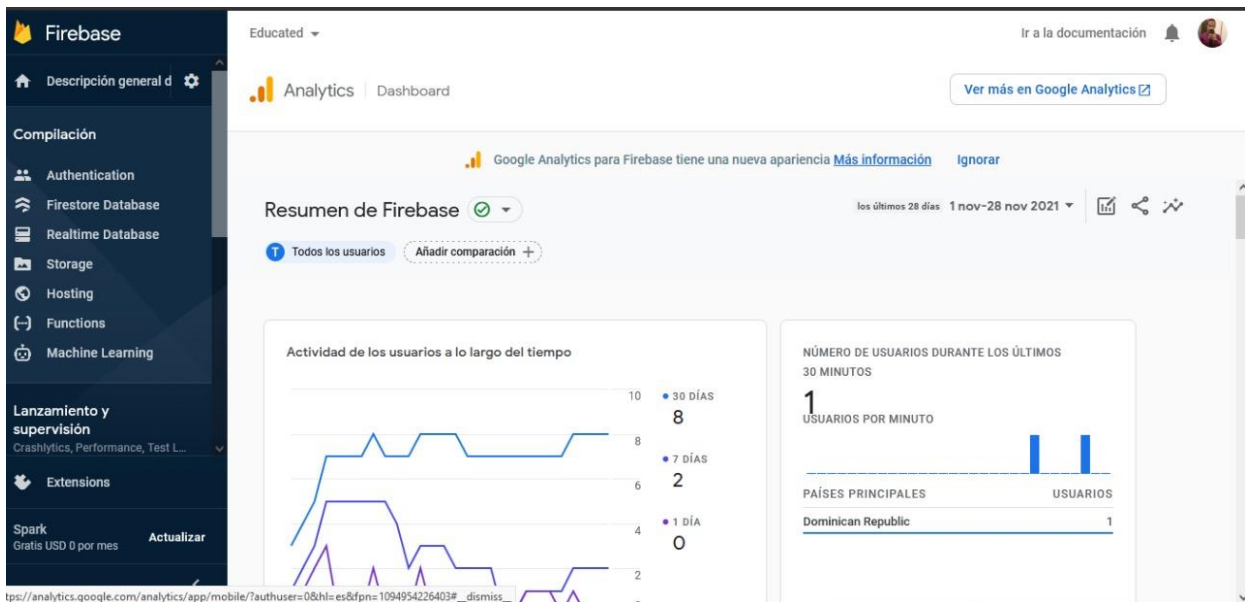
Firebase

Descripción general d

Compilación

Authentication
Firestore Database
Realtime Database
Storage
Hosting
Functions
Machine Learning

Lanzamiento y supervisión
Crashlytics, Performance, Test L...

Extensions

Spark
Gratis USD 0 por mes
Actualizar

Educated

Ir a la documentación

Analytics | Dashboard

Ver más en Google Analytics

Google Analytics para Firebase tiene una nueva apariencia Más información Ignorar

Resumen de Firebase

los últimos 28 días 1 nov–28 nov 2021

T Todos los usuarios
Añadir comparación +

Actividad de los usuarios a lo largo del tiempo

10
8
6
4
2

30 DÍAS
8
7 DÍAS
2
1 DÍA
0

NÚMERO DE USUARIOS DURANTE LOS ÚLTIMOS 30 MINUTOS
1
USUARIOS POR MINUTO

PAÍSES PRINCIPALES USUARIOS
Dominican Republic 1

tps://analytics.google.com/analytics/app/mobile/?authuser=0&hl=es&fpn=1094954226403#_dismiss_